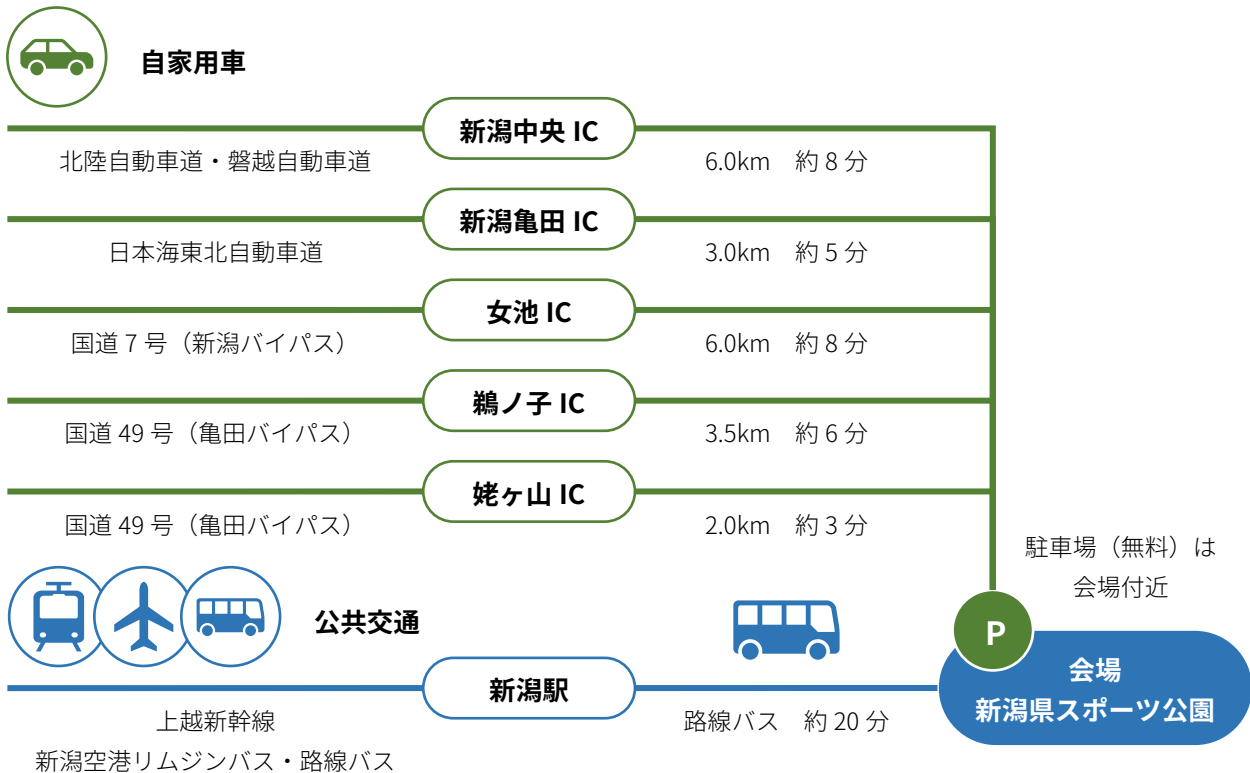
自家用車

新潟中央 IC
北陸自動車道・磐越自動車道
6.0km　約 8 分

新潟亀田 IC
日本海東北自動車道
3.0km　約 5 分

女池 IC
国道 7 号（新潟バイパス）
6.0km　約 8 分

鵜ノ子 IC
国道 49 号（亀田バイパス）
3.5km　約 6 分

姥ヶ山 IC
国道 49 号（亀田バイパス）
2.0km　約 3 分

駐車場（無料）は
会場付近

公共交通

新潟駅
上越新幹線
新潟空港リムジンバス・路線バス
路線バス　約 20 分

P
会場
新潟県スポーツ公園